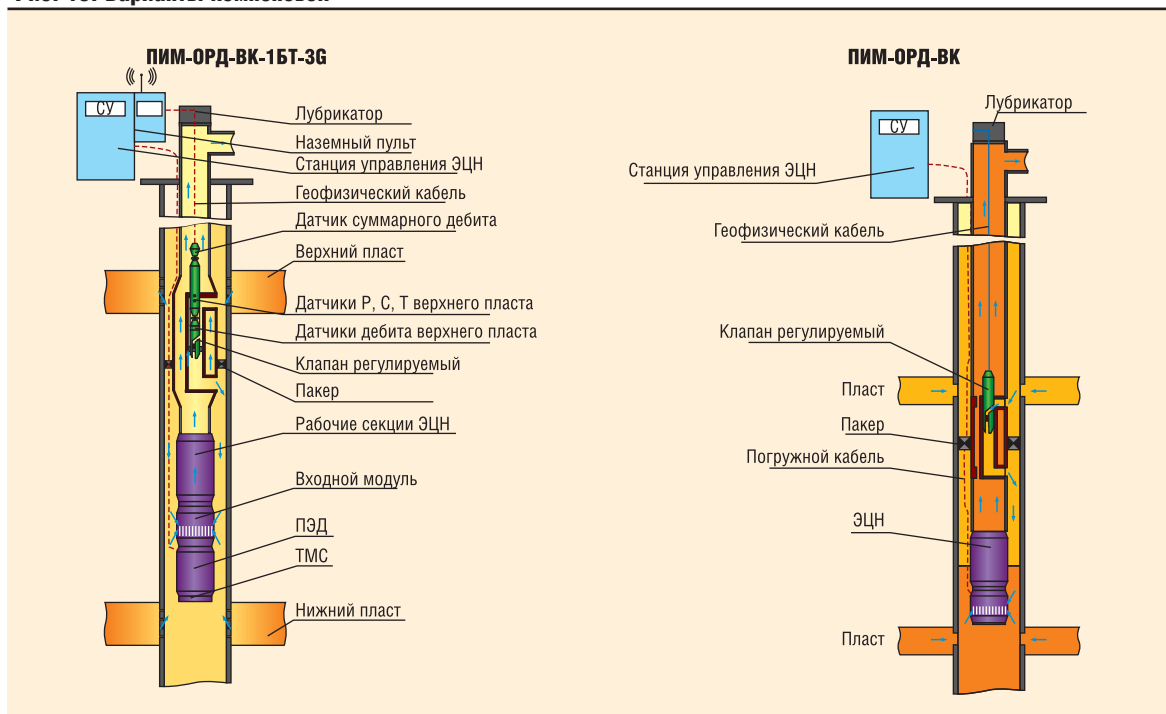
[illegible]

ПИМ-ОРД-ВК-1БТ-3G

СУ

Лубрикатор
Наземный пульт
Станция управления ЭЦН
Геофизический кабель
Датчик суммарного дебита
Верхний пласт
Датчики Р, С, Т верхнего пласта
Датчики дебита верхнего пласта
Клапан регулируемый
Пакер
Рабочие секции ЭЦН
Входной модуль
ПЭД
ТМС
Нижний пласт

ПИМ-ОРД-ВК

СУ

Лубрикатор
Станция управления ЭЦН
Геофизический кабель
Клапан регулируемый
Пласт
Пакер
Погружной кабель
ЭЦН
Пласт